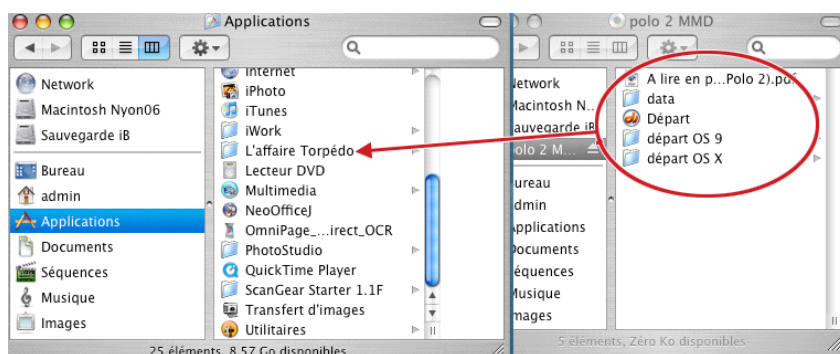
Applications

Network
Macintosh Nyon06
Sauvegarde iB
Bureau
admin
Applications
Documents
Séquences
Musique
Images

Internet
iPhoto
iTunes
iWork
L'affaire Torpédo
Lecteur DVD
Multimedia
NeoOfficeJ
OmniPage_...irect_OCR
PhotoStudio
QuickTime Player
ScanGear Starter 1.1F
Transfert d'images
Utilitaires

25 éléments, 8,57 Go disponibles

polo 2 MMD

Network
Macintosh N...
Sauvegarde iB
polo 2 MM...
Bureau
admin
Applications
Documents
Séquences
Musique
Images

A lire en p...Polo 2).pdf
data
Départ
départ OS 9
départ OS X

5 éléments, Zéro Ko disponibles